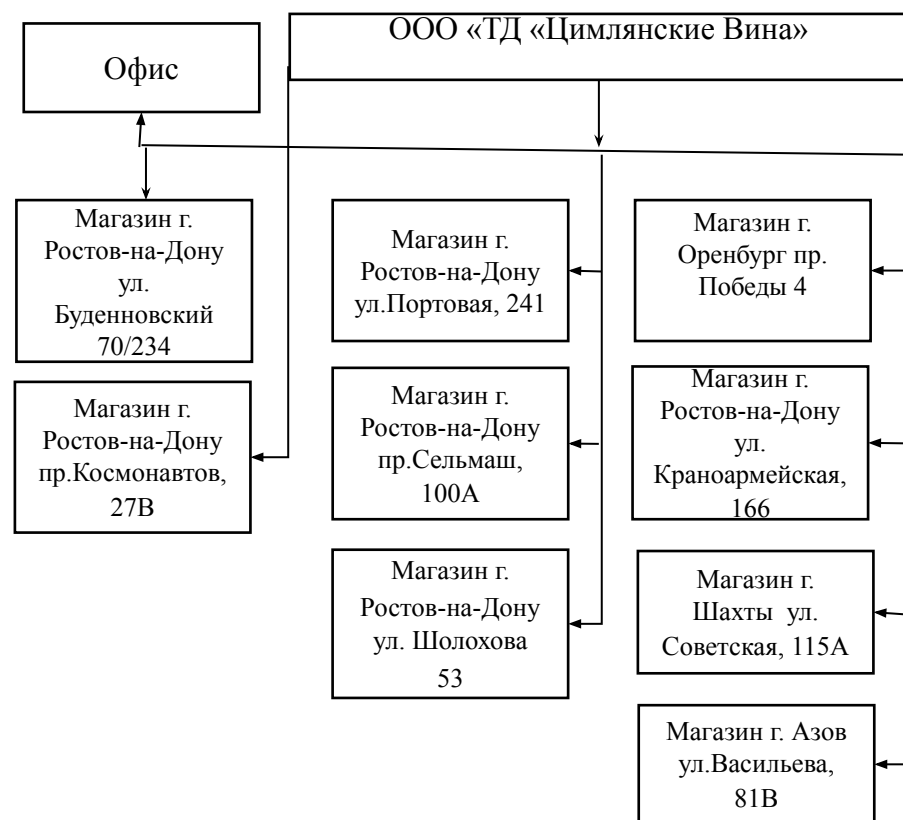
ООО «ТД «Цимлянские Вина»

Офис

Магазин г. Ростов-на-Дону ул. Буденновский 70/234

Магазин г. Ростов-на-Дону пр.Космонавтов, 27В

Магазин г. Ростов-на-Дону ул.Портовая, 241

Магазин г. Ростов-на-Дону пр.Сельмаш, 100А

Магазин г. Ростов-на-Дону ул. Шолохова 53

Магазин г. Оренбург пр. Победы 4

Магазин г. Ростов-на-Дону ул. Краноармейская, 166

Магазин г. Шахты ул. Советская, 115А

Магазин г. Азов ул.Васильева, 81В